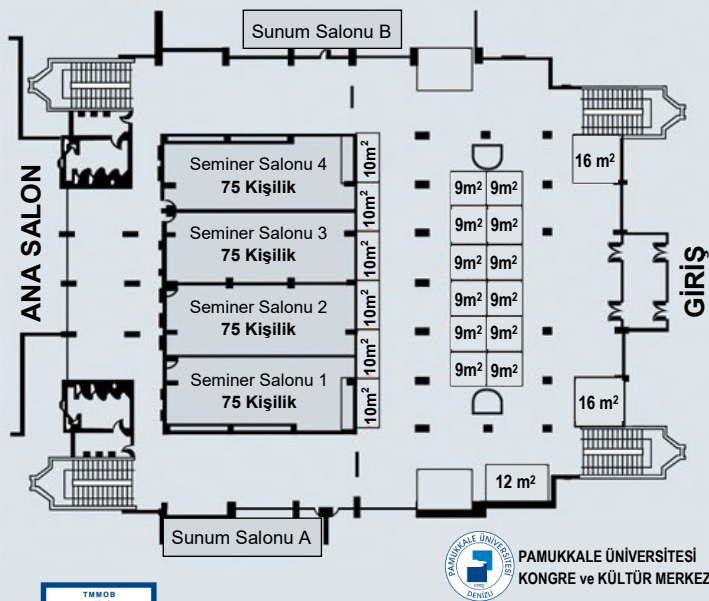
Sunum Salonu B

ANA SALON

Seminer Salonu 4
75 Kişilik

Seminer Salonu 3
75 Kişilik

Seminer Salonu 2
75 Kişilik

Seminer Salonu 1
75 Kişilik

$10m^2$
$10m^2$
$10m^2$
$10m^2$
$10m^2$
$10m^2$

| $9m^2$ | $9m^2$ |
|---|---|
| $9m^2$ | $9m^2$ |
| $9m^2$ | $9m^2$ |
| $9m^2$ | $9m^2$ |
| $9m^2$ | $9m^2$ |
| $9m^2$ | $9m^2$ |

$16\ m^2$

$16\ m^2$

$12\ m^2$

GİRİŞ

Sunum Salonu A

PAMUKKALE ÜNİVERSİTESİ
1992
DENİZLİ

PAMUKKALE ÜNİVERSİTESİ
KONGRE ve KÜLTÜR MERKEZ

TMMOB